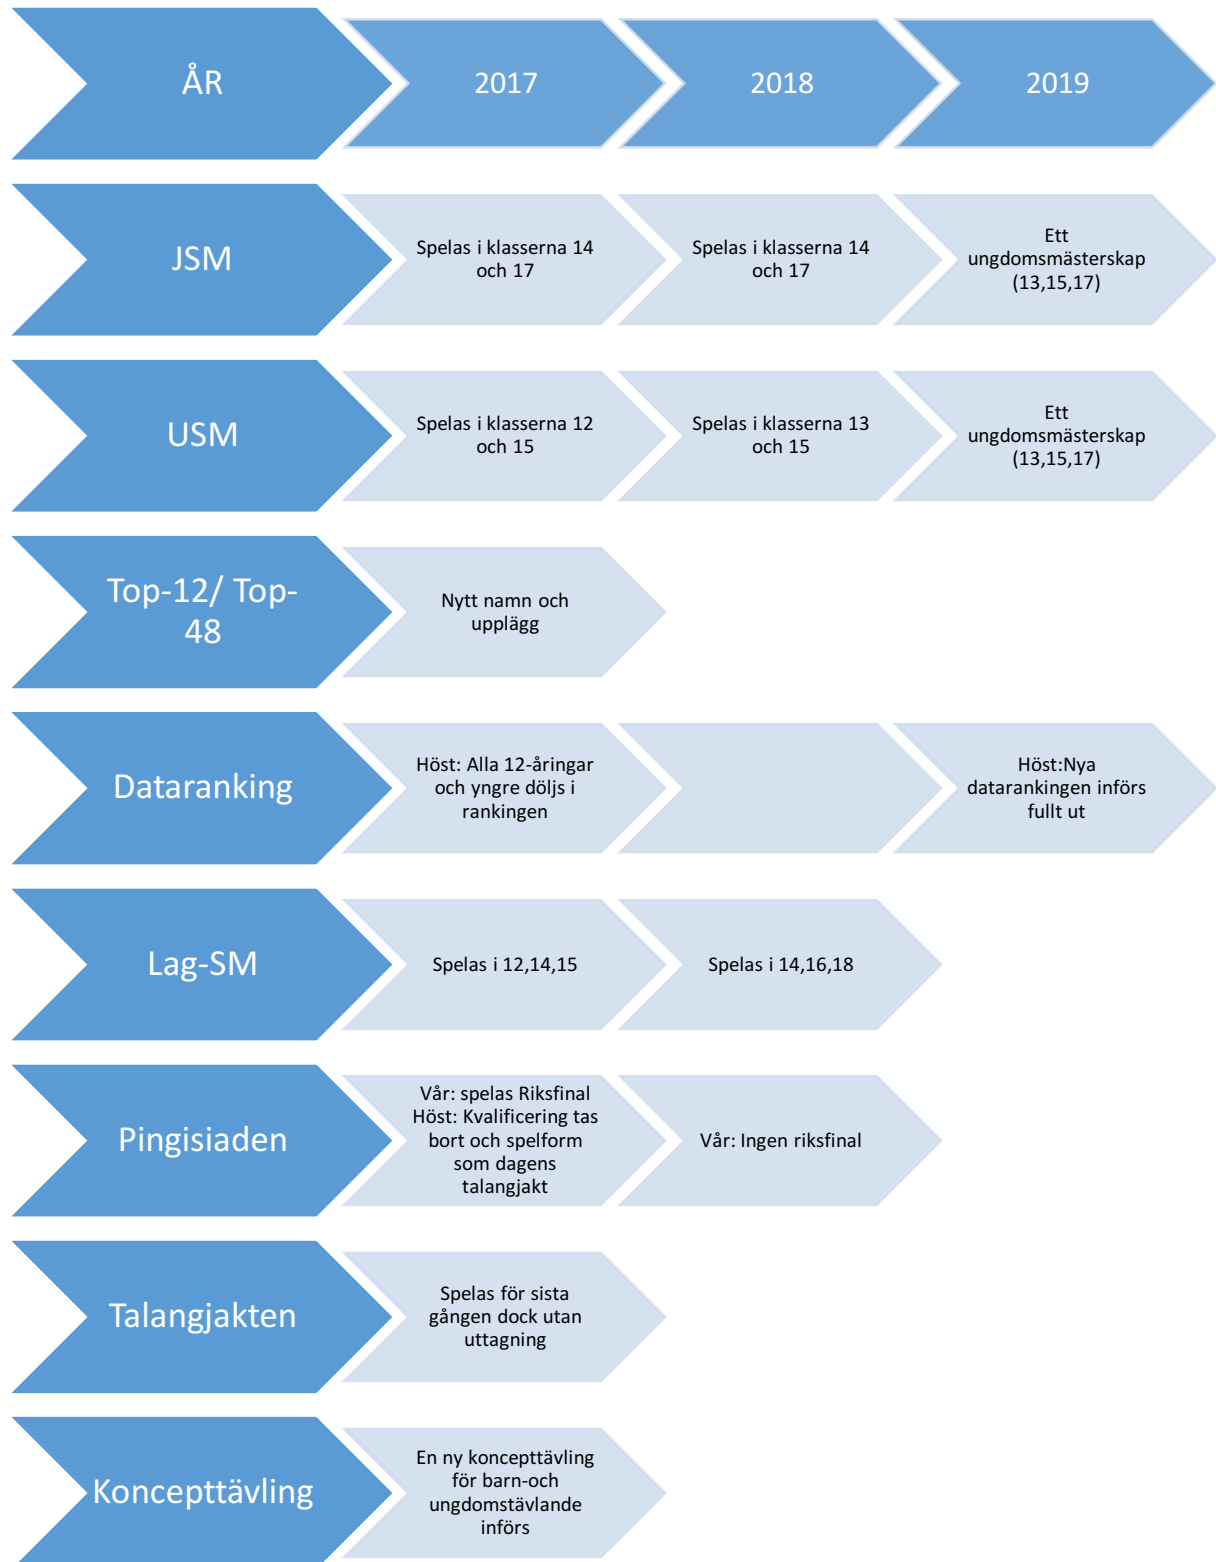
ÅR

2017

2018

2019

JSM

Spelas i klasserna 14 och 17

Spelas i klasserna 14 och 17

Ett ungdomsmästerskap (13,15,17)

USM

Spelas i klasserna 12 och 15

Spelas i klasserna 13 och 15

Ett ungdomsmästerskap (13,15,17)

Top-12/ Top-48

Nytt namn och upplägg

Dataranking

Höst: Alla 12-åringar och yngre döljs i rankingen

Höst:Nya datarankingen införs fullt ut

Lag-SM

Spelas i 12,14,15

Spelas i 14,16,18

Pingisiaden

Vår: spelas Riksfinal Höst: Kvalificering tas bort och spelform som dagens talangjakt

Vår: Ingen riksfinal

Talangjakten

Spelas för sista gången dock utan uttagning

Koncepttävling

En ny koncepttävling för barn-och ungdomstävlande införs